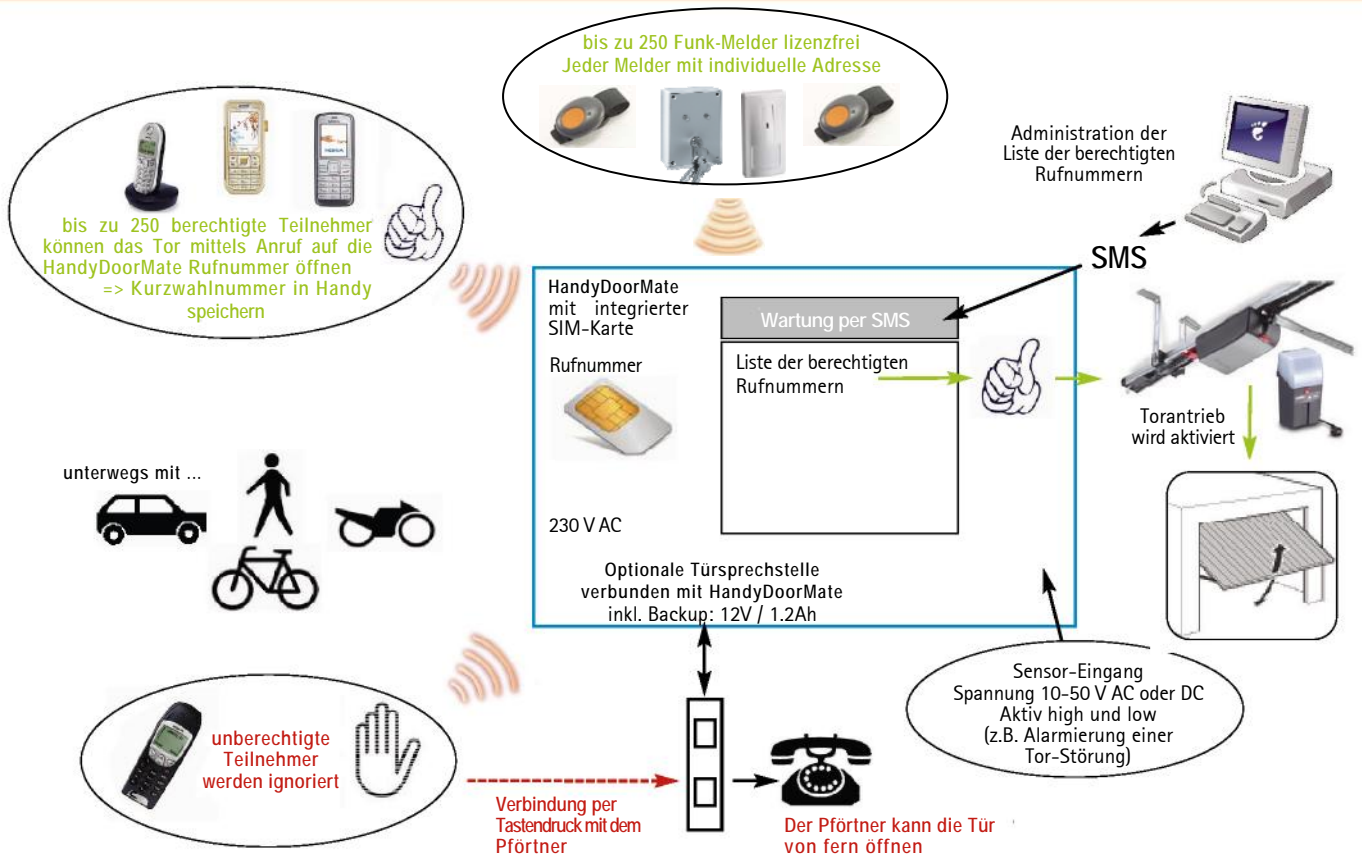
bis zu 250 Funk-Melder lizenzfrei
Jeder Melder mit individuelle Adresse

bis zu 250 berechtigte Teilnehmer können das Tor mittels Anruf auf die HandyDoorMate Rufnummer öffnen
=> Kurzwahlnummer in Handy speichern

Administration der Liste der berechtigten Rufnummern

SMS

HandyDoorMate mit integrierter SIM-Karte

Wartung per SMS

Rufnummer

Liste der berechtigten Rufnummern

Torantrieb wird aktiviert

unterwegs mit ...

230 V AC

Optionale Türsprechstelle verbunden mit HandyDoorMate
inkl. Backup: 12V / 1.2Ah

Sensor-Eingang
Spannung 10-50 V AC oder DC
Aktiv high und low
(z.B. Alarmierung einer Tor-Störung)

unberechtigte Teilnehmer werden ignoriert

Verbindung per Tastendruck mit dem Pförtner

Der Pförtner kann die Tür von fern öffnen